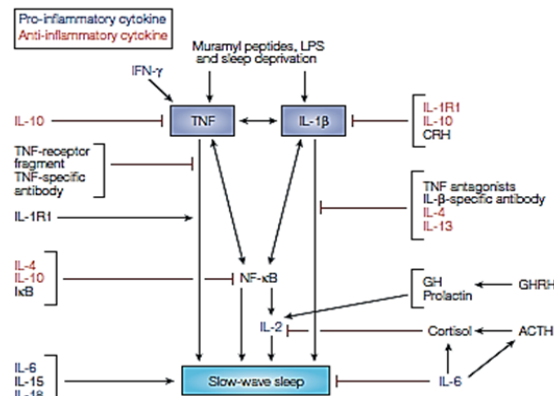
Pro-inflammatory cytokine
Anti-inflammatory cytokine

Muramyl peptides, LPS and sleep deprivation

IFN-γ

IL-10

TNF

IL-1β

IL-1R1
IL-10
CRH

TNF-receptor fragment
TNF-specific antibody

IL-1R1

TNF antagonists
IL-β-specific antibody
IL-4
IL-13

IL-4
IL-10
IκB

NF-κB

GH
Prolactin

GHRH

IL-2

Cortisol

ACTH

IL-6
IL-15
IL-18

Slow-wave sleep

IL-6